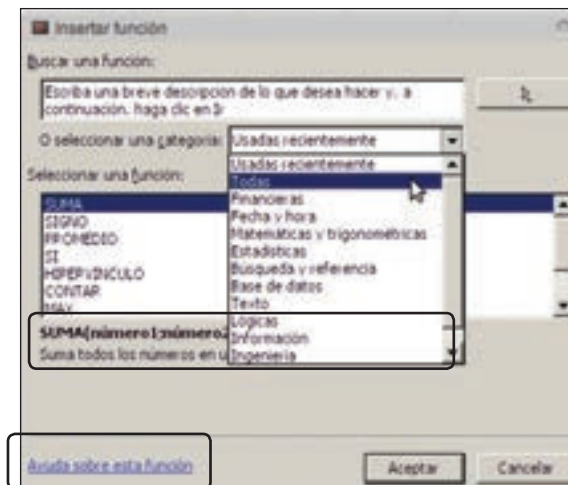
Insertar función

Buscar una función:

Escriba una breve descripción de lo que desea hacer y, a continuación, haga clic en Ir

Ir

O seleccionar una categoría: Usadas recientemente

Usadas recientemente
Todas
Financieras
Fecha y hora
Matemáticas y trigonométricas
Estadísticas
Búsqueda y referencia
Base de datos
Texto
Lógicas
Información
Ingeniería

Seleccionar una función:

SUMA
SIGNO
PROMEDIO
SI
HIPERVINCULO
CONTAR
MAX

SUMA(número1;número2

Suma todos los números en u

Ayuda sobre esta función

Aceptar

Cancelar